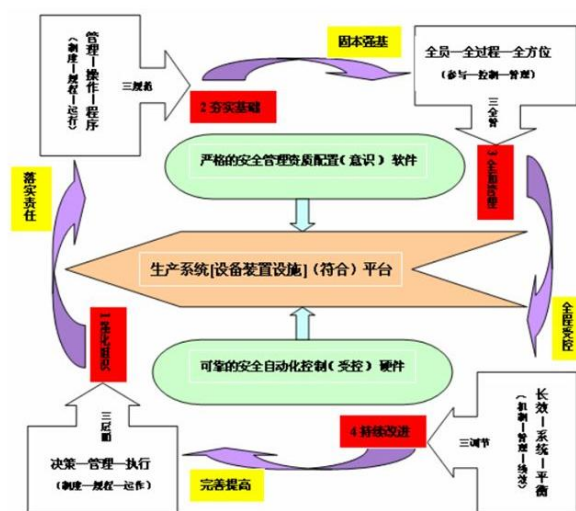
管理—操作—程序

（制度—规程—运行）

三层各

固本强基

2 夯实基础

全员—全过程—全方位

（参与—控制—管理）

三全管

3 全面管理

严格的安全管理资源配置（意识）软件

落实责任

生产系统[设备装置设施]（符合）平台

全程受控

1 强化组织

可靠的安全自动化控制（受控）硬件

三层面

决策—管理—执行

（制度—规程—运作）

完善提高

4 持续改进

三调节

长效—系统—平衡

（机制—管理—绩效）